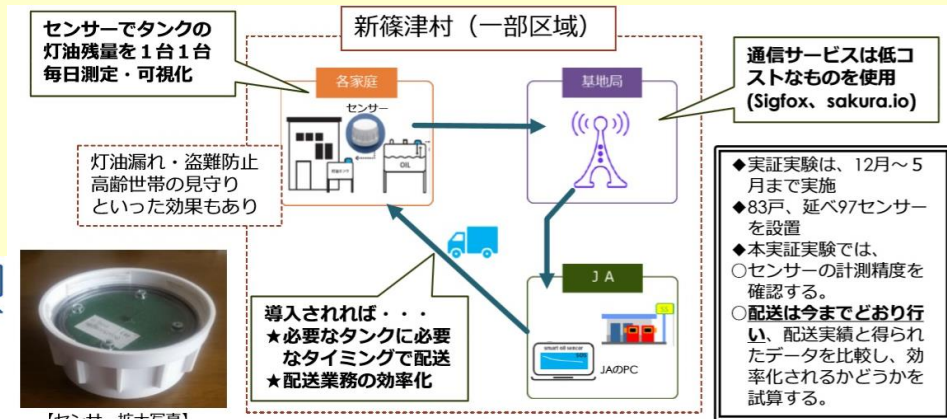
センサーでタンクの灯油残量を１台１台毎日測定・可視化

新篠津村（一部区域）

各家庭

センサー

OIL

基地局

通信サービスは低コストなものを使用（Sigfox、sakura.io）

灯油漏れ・盗難防止
高齢世帯の見守り
といった効果もあり

◆実証実験は、12月～５月まで実施
◆83戸、延べ97センサーを設置
◆本実証実験では、
○センサーの計測精度を確認する。
○配送は今までどおり行い、配送実績と得られたデータを比較し、効率化されるかどうかを試算する。

導入されれば・・・
★必要なタンクに必要なタイミングで配送
★配送業務の効率化

ＪＡ

JAのPC

【センサー拡大写真】